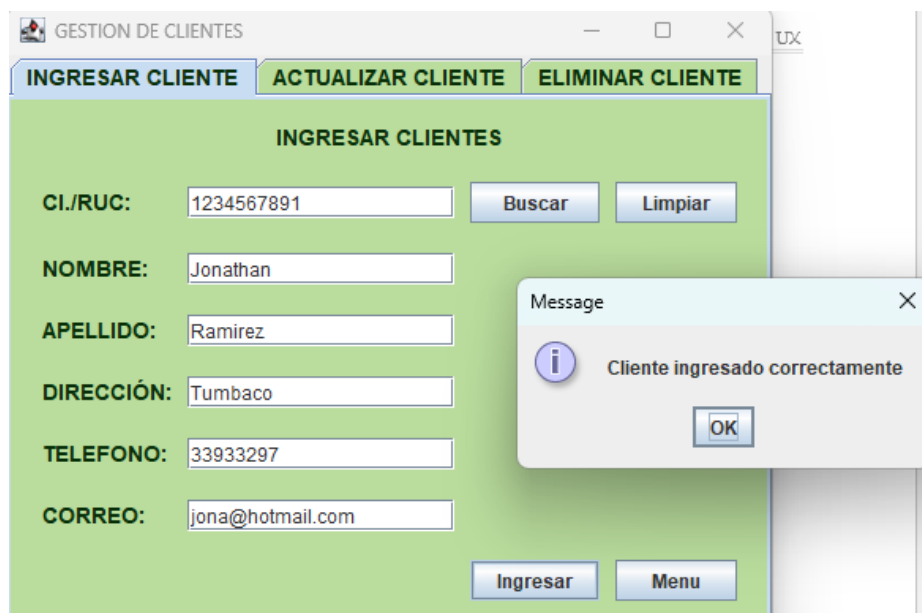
GESTION DE CLIENTES

UX

INGRESAR CLIENTE | ACTUALIZAR CLIENTE | ELIMINAR CLIENTE

INGRESAR CLIENTES

CI./RUC: 1234567891
Buscar
Limpiar

NOMBRE: Jonathan

APELLIDO: Ramirez

DIRECCIÓN: Tumbaco

TELEFONO: 33933297

CORREO: jona@hotmail.com

Ingresar
Menu

Message

Cliente ingresado correctamente

OK